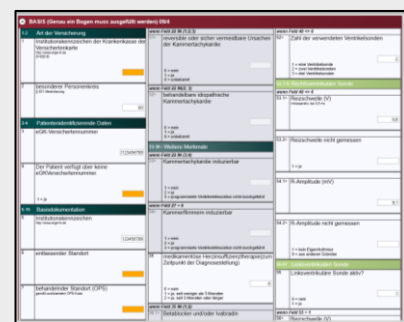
BASIS (Genau ein Bogen muss ausgefüllt werden) 09/4

1-3 Art der Versicherung

1 Institutionskennzeichen der Krankenkasse des Versicherten

2 besonderer Personenkreis

1-4 Patientenidentifizierende Daten

3 eGK-Versichertennummer

4 Der Patient verfügt über keine eGK-Versichertennummer

1-5 Basisdokumentation

5 Institutionskennzeichen

6 entlassender Standort

7 behandelnder Standort (OPS)

wenn Feld 22 IN (1;2;3)

25 reversible oder sicher vermeidbare Ursachen der Kammertachykardie

0 = nein
1 = ja
9 = unbekannt

wenn Feld 22 IN (2; 3)

26 behandelbare idiopathische Kammertachykardie

0 = nein
1 = ja

10-19 Weitere Merkmale

27 Kammertachykardie induzierbar

0 = nein
1 = ja

wenn Feld 27 = 0

28 Kammerflimmern induzierbar

0 = nein
1 = ja

29 medikamentöse Herzinsuffizienztherapie (zum Zeitpunkt der Diagnosestellung)

0 = nein
1 = ja

wenn Feld 25 IN (1;2)

30 Betablocker und/oder Ivabradin

wenn Feld 40 <> 0

52 Zahl der verwendeten Ventrikelsonden

wenn Feld 40 <> 0

53 Reizschwelle (V)

54 Reizschwelle nicht gemessen

55 R-Amplitude (mV)

56 R-Amplitude nicht gemessen

Linksventrikuläre Sonde

58 Linksventrikuläre Sonde aktiv?

wenn Feld 58 = 1

59 Reizschwelle (V)